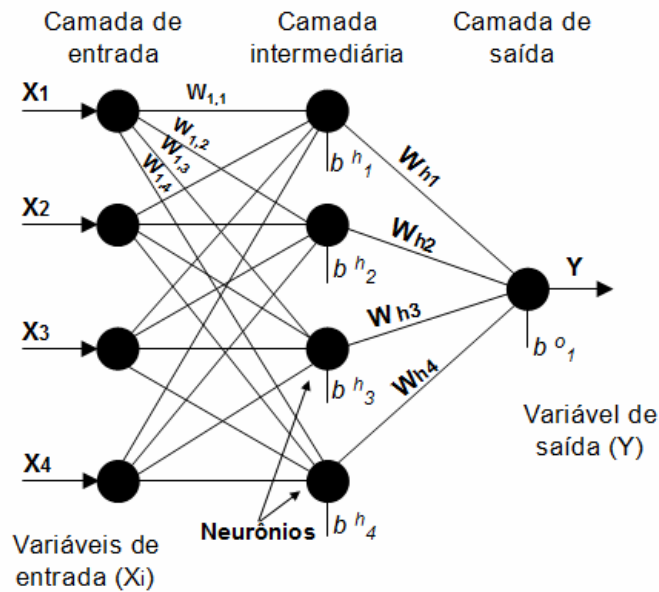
Camada de entrada

Camada intermediária

Camada de saída

$X_1$

$W_{1,1}$

$W_{1,2}$

$W_{1,3}$

$W_{1,4}$

$X_2$

$X_3$

$X_4$

$b^{h}_{1}$

$b^{h}_{2}$

$b^{h}_{3}$

$b^{h}_{4}$

$W_{h1}$

$W_{h2}$

$W_{h3}$

$W_{h4}$

Y

$b^{o}_{1}$

Variável de saída (Y)

Neurônios

Variáveis de entrada (Xi)